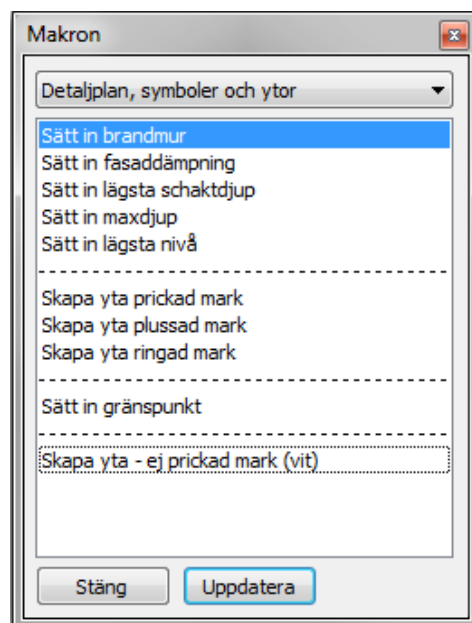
Makron

Detaljplan, symboler och ytor

Sätt in brandmur
Sätt in fasaddämpning
Sätt in lägsta schaktdjup
Sätt in maxdjup
Sätt in lägsta nivå

Skapa yta prickad mark
Skapa yta plussad mark
Skapa yta ringad mark

Sätt in gränspunkt

Skapa yta - ej prickad mark (vit)

Stäng
Uppdatera